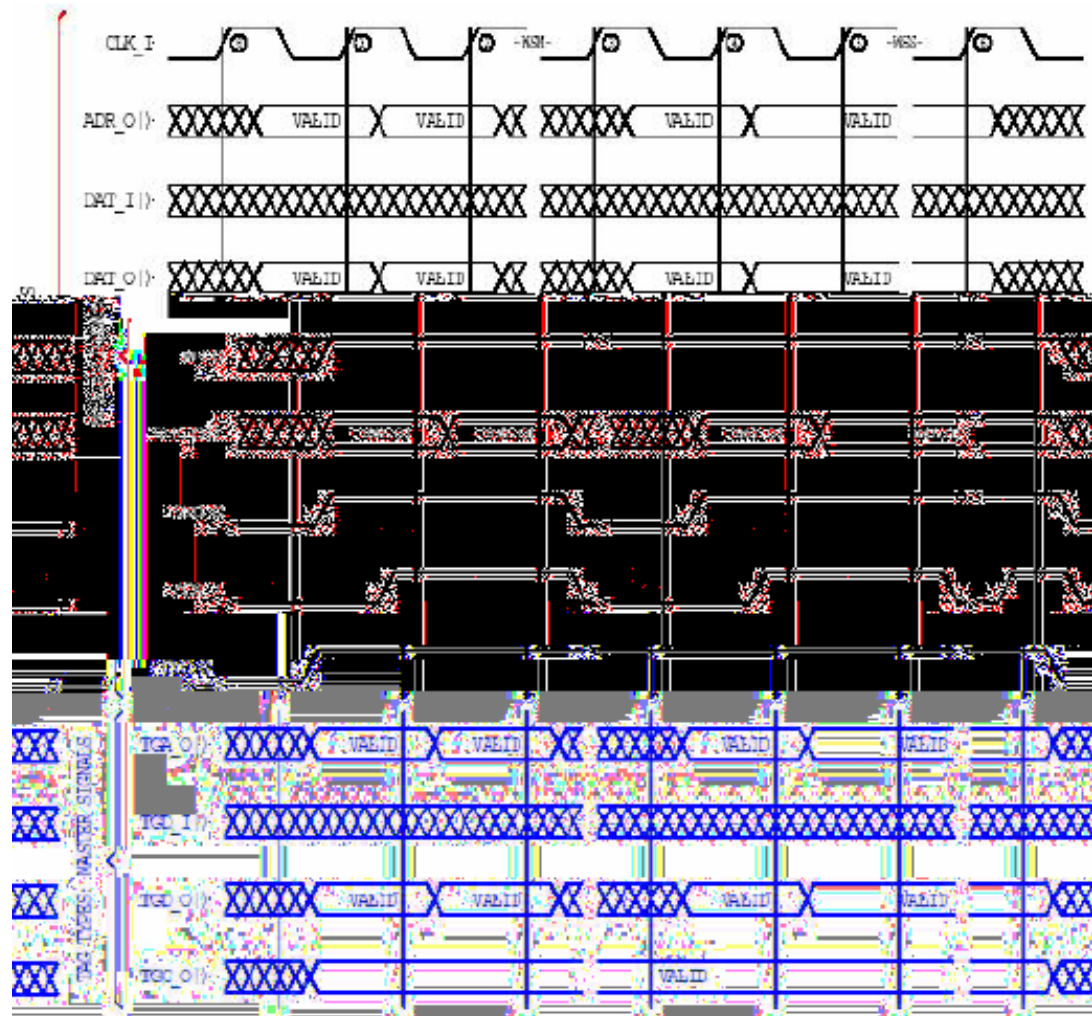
CLK_I
0
0
0
-WSM-
0
0
0
-WSS-
0

ADR_O()
VALID
VALID
VALID
VALID

DAT_I()

DAT_O()
VALID
VALID
VALID
VALID

TAG TYPES MASTER SIGNALS

TGA_O()
VALID
VALID
VALID
VALID

TGD_I()

TGD_O()
VALID
VALID
VALID
VALID

TGC_O()
VALID